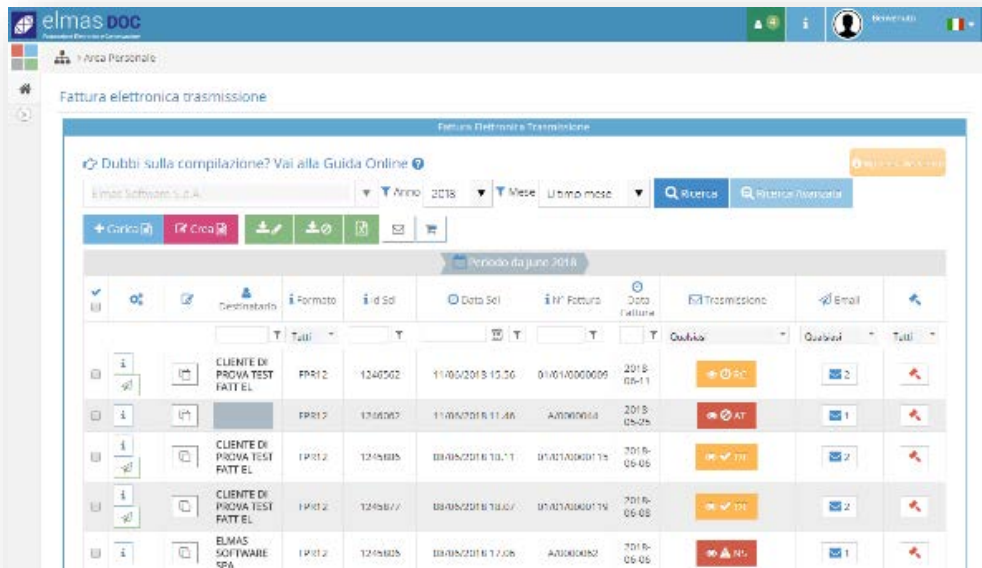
elmas DOC

Benvenuto

> Area Personale

Fattura elettronica trasmissione

Fattura Elettronica Trasmissione

Dubbi sulla compilazione? Vai alla Guida Online

Elmas Software s.p.A.

Anno 2018 Mese Ultimo mese Ricerca Ricerca Avanzata

+ Carica Crea

Periodo da june 2018

| | | | Destinatario | Formato | Id Sdi | Data Sdi | N° Fattura | Data Fattura | Trasmissione | Email | |
|---|---|---|---|---|---|---|---|---|---|---|---|
| | | | | Tutti | | | | | Qualsiasi | Qualsiasi | Tutti |
| | i | | CLIENTE DI PROVA TEST FATT EL | FPR12 | 1246562 | 11/06/2018 15.56 | 01/01/0000009 | 2018-06-11 | RC | 2 | |
| | i | | | FPR12 | 1246062 | 11/06/2018 11.46 | A/0000044 | 2018-06-05 | AT | 1 | |
| | i | | CLIENTE DI PROVA TEST FATT EL | FPR12 | 1245005 | 08/06/2018 10.11 | 01/01/0000115 | 2018-06-06 | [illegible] | 2 | |
| | i | | CLIENTE DI PROVA TEST FATT EL | FPR12 | 1245877 | 08/06/2018 10.07 | 01/01/0000119 | 2018-06-08 | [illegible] | 2 | |
| | i | | ELMAS SOFTWARE SPA | FPR12 | 1245005 | 08/06/2018 17.06 | A/0000082 | 2018-06-06 | NS | 1 | |